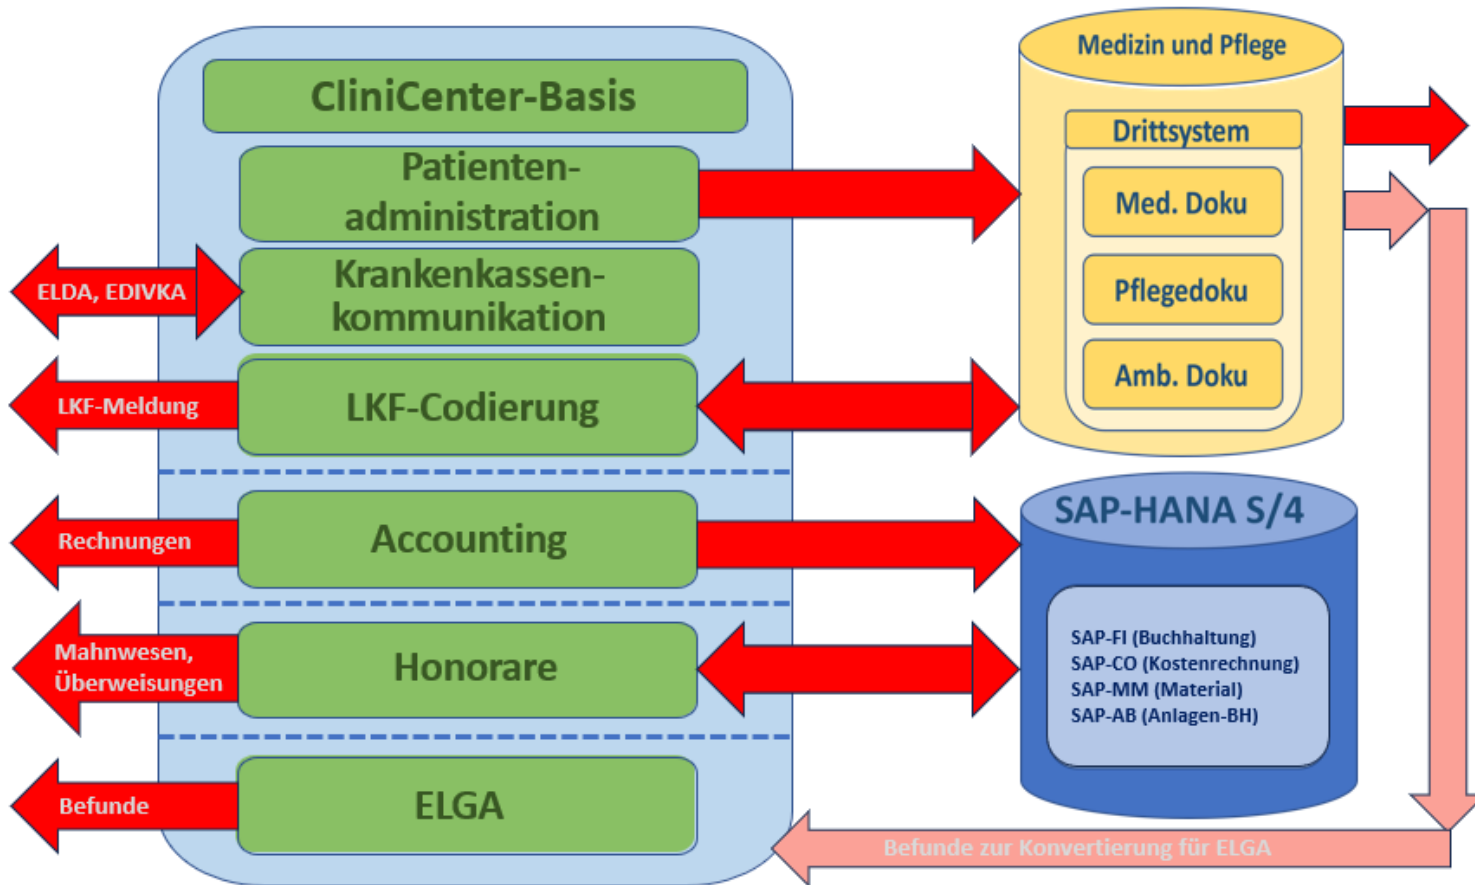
CliniCenter-Basis

Patientenadministration

ELDA, EDIVKA

Krankenkassenkommunikation

LKF-Meldung

LKF-Codierung

Rechnungen

Accounting

Mahnwesen, Überweisungen

Honorare

Befunde

ELGA

Medizin und Pflege

Drittsystem

Med. Doku

Pflegedoku

Amb. Doku

SAP-HANA S/4

SAP-FI (Buchhaltung)
SAP-CO (Kostenrechnung)
SAP-MM (Material)
SAP-AB (Anlagen-BH)

Befunde zur Konvertierung für ELGA